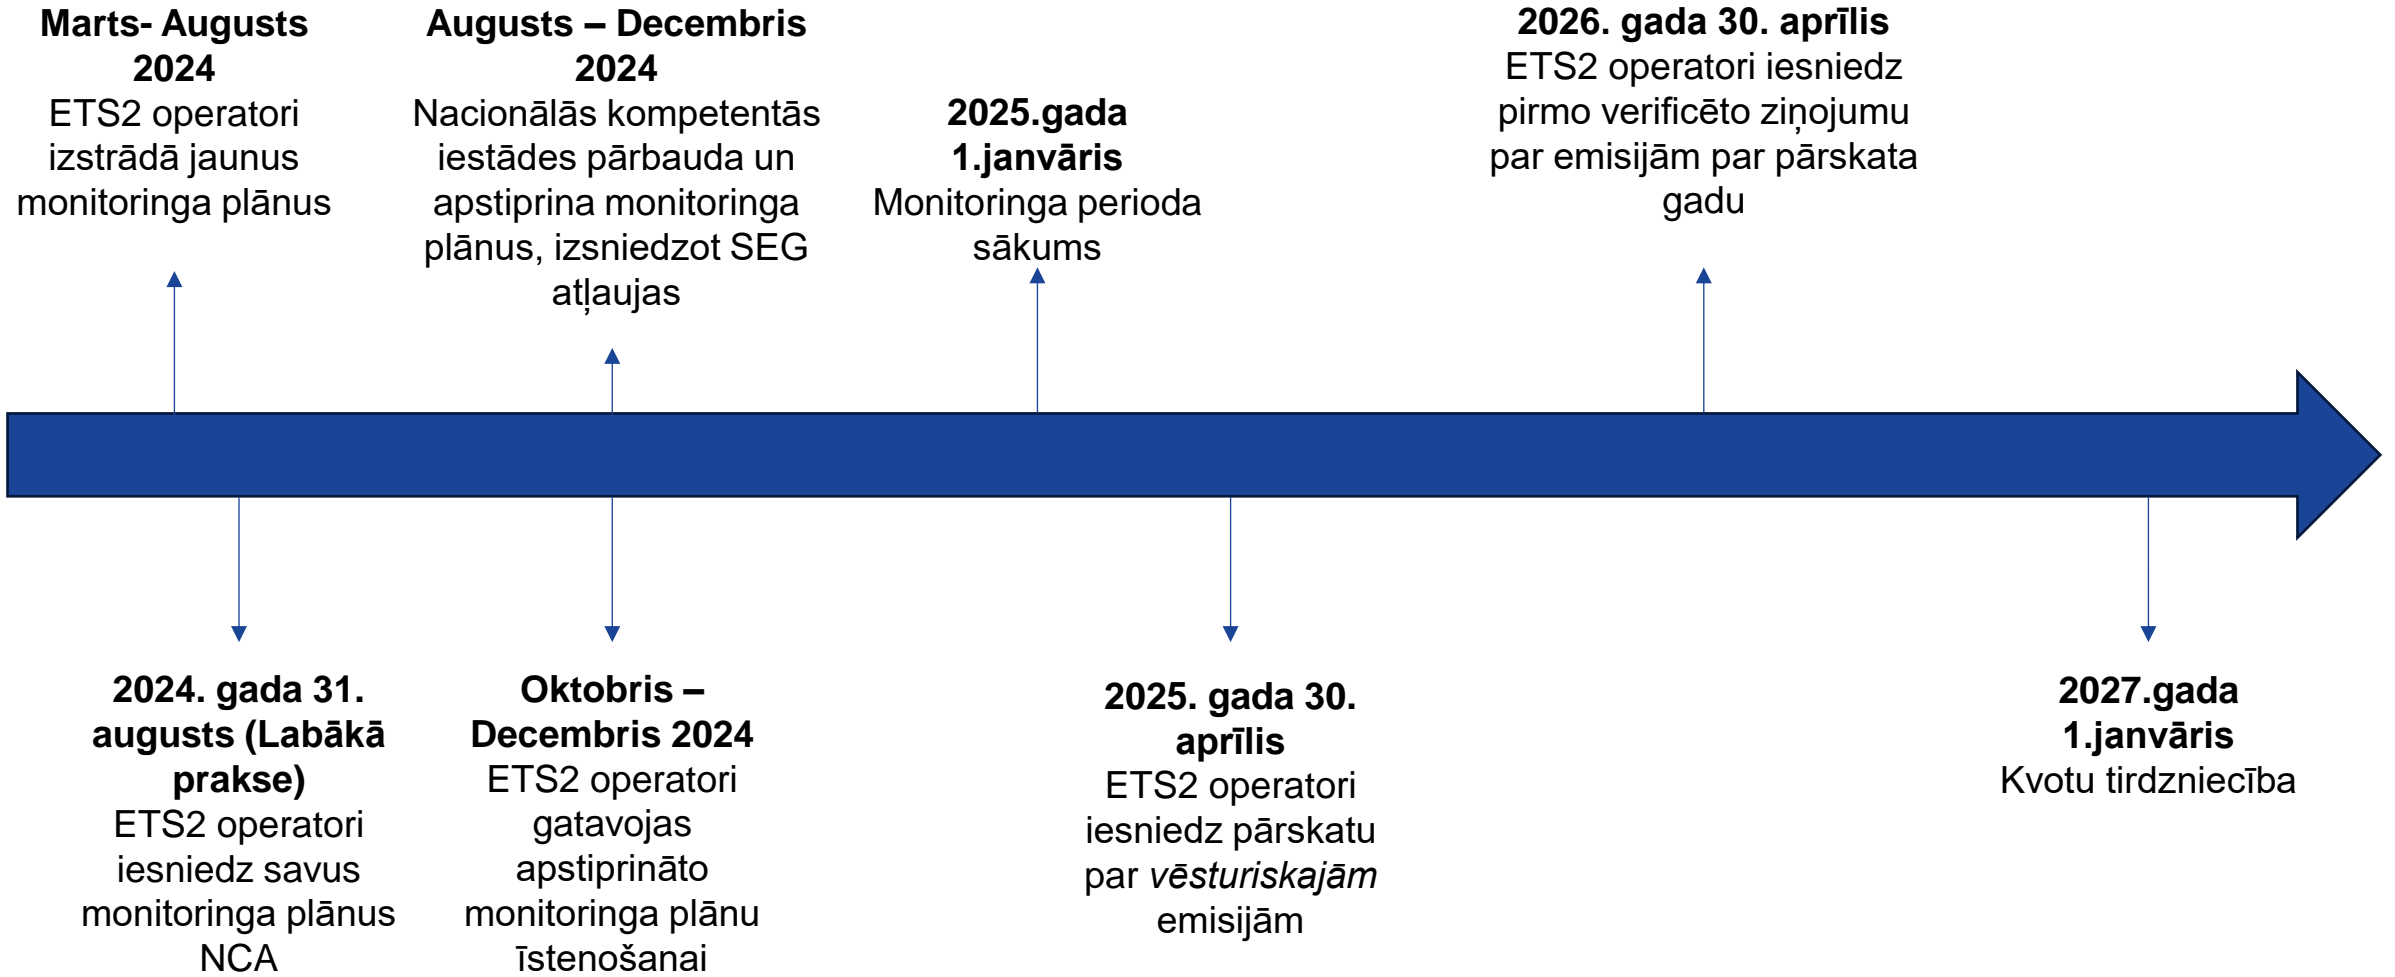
**Marts- Augusts 2024**
ETS2 operatori izstrādā jaunus monitoringa plānus

**Augusts – Decembris 2024**
Nacionālās kompetentās iestādes pārbauda un apstiprina monitoringa plānus, izsniedzot SEG atļaujas

**2025.gada 1.janvāris**
Monitoringa perioda sākums

**2026. gada 30. aprīlis**
ETS2 operatori iesniedz pirmo verificēto ziņojumu par emisijām par pārskata gadu

**2024. gada 31. augusts (Labākā prakse)**
ETS2 operatori iesniedz savus monitoringa plānus NCA

**Oktobris – Decembris 2024**
ETS2 operatori gatavojas apstiprināto monitoringa plānu īstenošanai

**2025. gada 30. aprīlis**
ETS2 operatori iesniedz pārskatu par *vēsturiskajām* emisijām

**2027.gada 1.janvāris**
Kvotu tirdzniecība